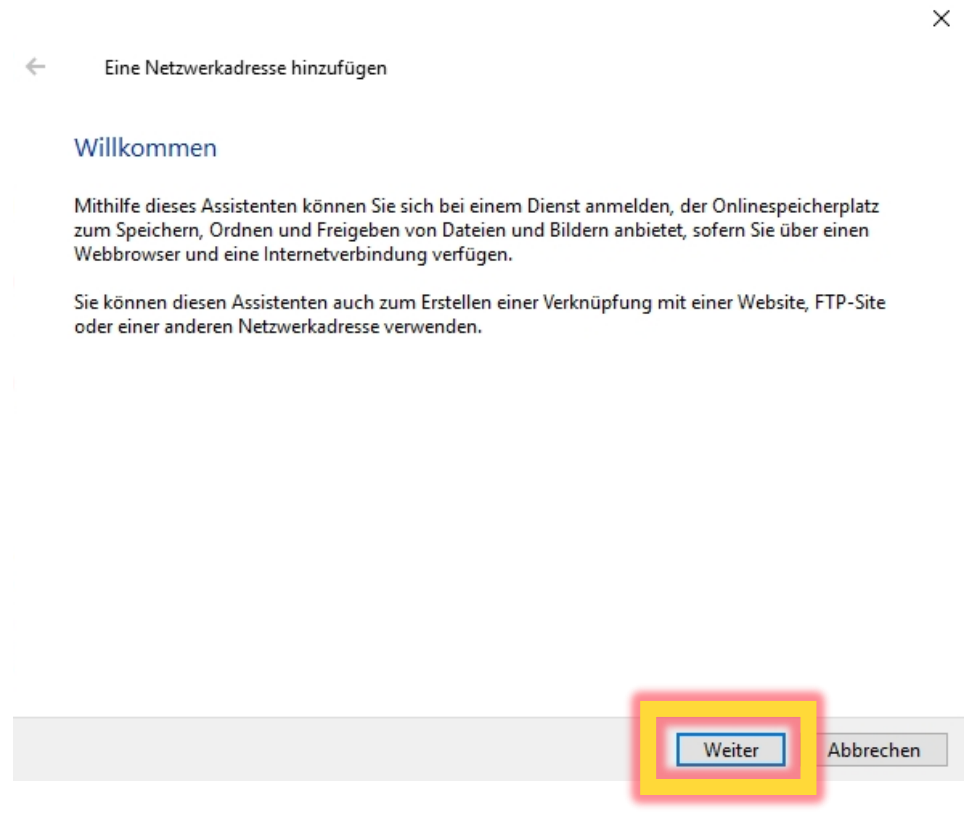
Eine Netzwerkadresse hinzufügen

Willkommen

Mithilfe dieses Assistenten können Sie sich bei einem Dienst anmelden, der Onlinespeicherplatz zum Speichern, Ordnen und Freigeben von Dateien und Bildern anbietet, sofern Sie über einen Webbrowser und eine Internetverbindung verfügen.

Sie können diesen Assistenten auch zum Erstellen einer Verknüpfung mit einer Website, FTP-Site oder einer anderen Netzwerkadresse verwenden.

Weiter
Abbrechen